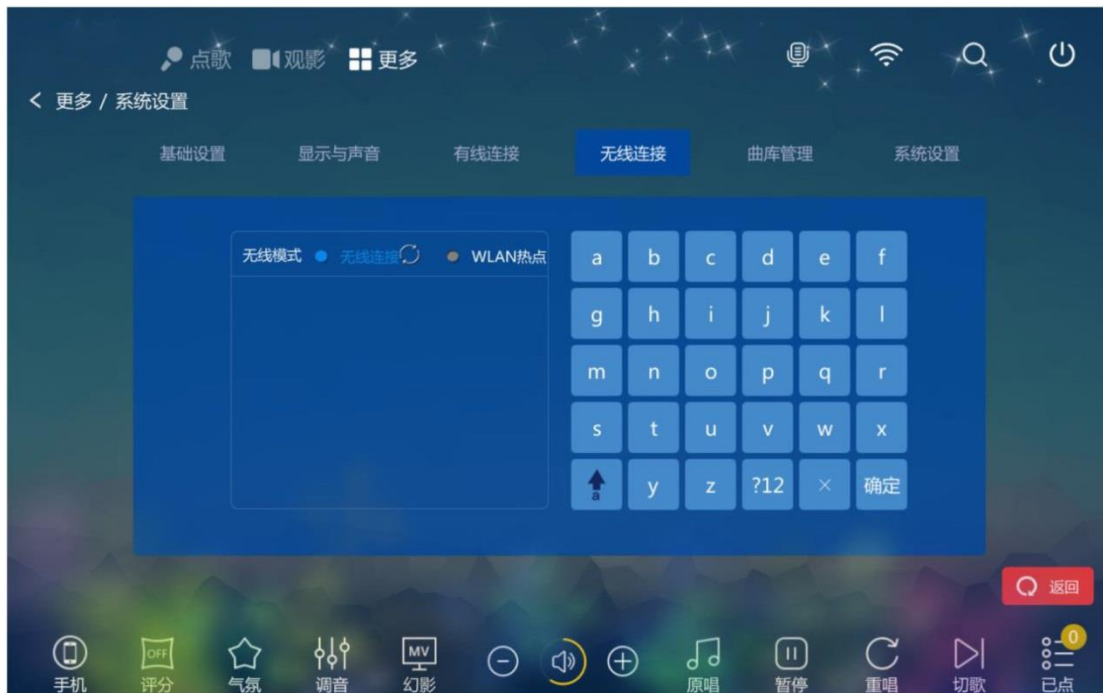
点歌 观影 更多

< 更多 / 系统设置

基础设置 显示与声音 有线连接 无线连接 曲库管理 系统设置

无线模式 无线连接 WLAN热点

| a | b | c | d | e | f |
|---|---|---|---|---|---|
| g | h | i | j | k | l |
| m | n | o | p | q | r |
| s | t | u | v | w | x |
| a | y | z | ?12 | × | 确定 |

返回

手机 OFF 评分 气氛 调音 MV 幻影 原唱 暂停 重唱 切歌 0 已点